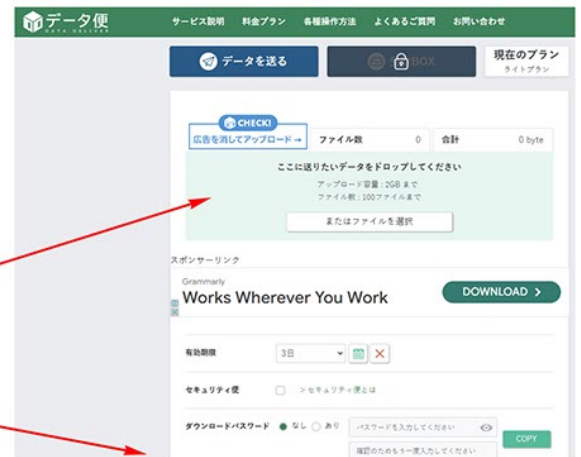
データ便
DATA DELIVER

サービス説明 料金プラン 各種操作方法 よくあるご質問 お問い合わせ

データを送る

BOX

現在のプラン
ライトプラン

CHECK!
広告を消してアップロード →

ファイル数 0

合計 0 byte

ここに送りたいデータをドロップしてください
アップロード容量：2GB まで
ファイル数：100ファイルまで

またはファイルを選択

スポンサーリンク

Grammarly
Works Wherever You Work
DOWNLOAD >

有効期限 3日

セキュリティ便 ＞セキュリティ便とは

ダウンロードパスワード なし あり
パスワードを入力してください
確認のためもう一度入力してください
COPY